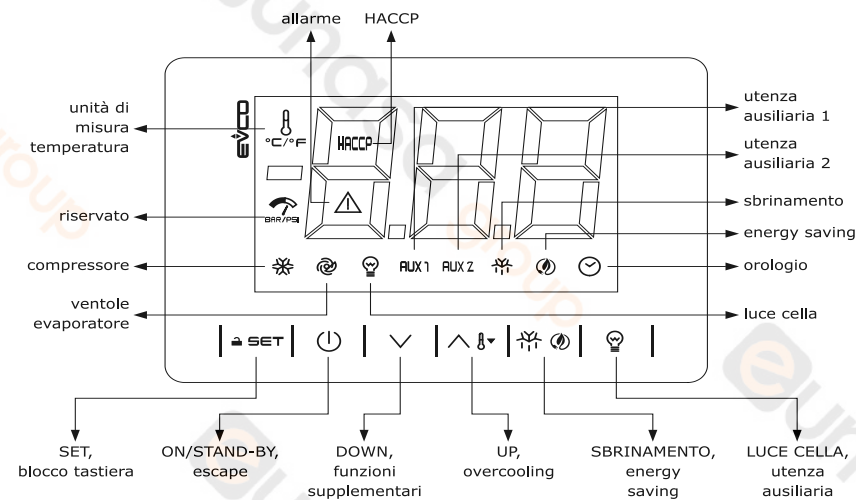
allarme
HACCP

unità di misura temperatura

riservato

compressore

ventole evaporatore

utenza ausiliaria 1

utenza ausiliaria 2

sbrinamento

energy saving

orologio

luce cella

EVCO
°C/°F
HACCP
BAR/PSI
AUX 1
AUX 2

SET

SET, blocco tastiera

ON/STAND-BY, escape

DOWN, funzioni supplementari

UP, overcooling

SBRINAMENTO, energy saving

LUCE CELLA, utenza ausiliaria